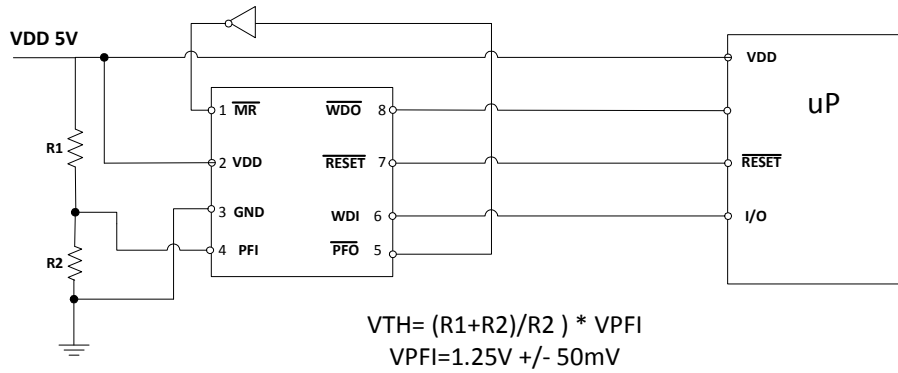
VDD 5V

R1

R2

1 $\overline{MR}$

2 VDD

3 GND

4 PFI

$\overline{WDO}$ 8

$\overline{RESET}$ 7

WDI 6

$\overline{PFO}$ 5

VDD

uP

$\overline{RESET}$

I/O

VTH= (R1+R2)/R2 ) * VPFI
VPFI=1.25V +/- 50mV